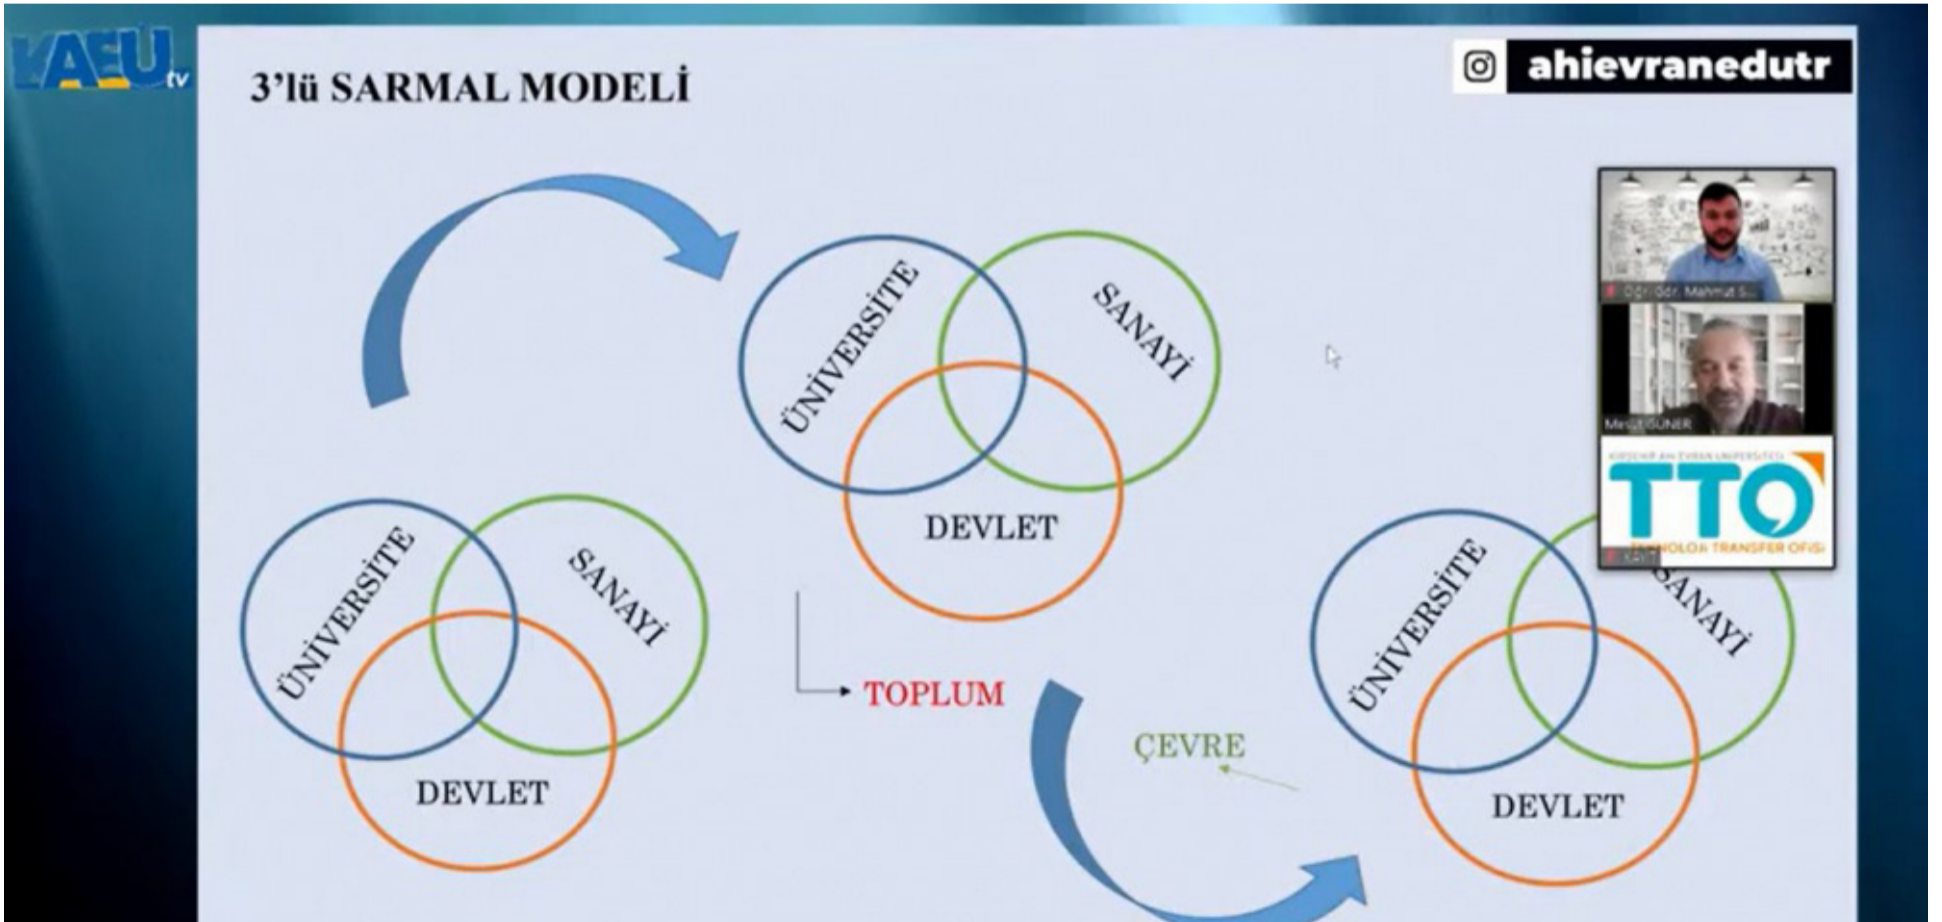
KAEU tv

3'lü SARMAL MODELİ

ahievranedutr

ÜNİVERSİTE
SANAYİ
DEVLET

ÜNİVERSİTE
SANAYİ
DEVLET

TOPLUM

ÇEVRE

ÜNİVERSİTE
SANAYİ
DEVLET

Öğr. Gör. Mehmet S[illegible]

Mesut GÜNER

KIRŞEHİR AHİ EVRAN ÜNİVERSİTESİ
TTO
TEKNOLOJİ TRANSFER OFİSİ